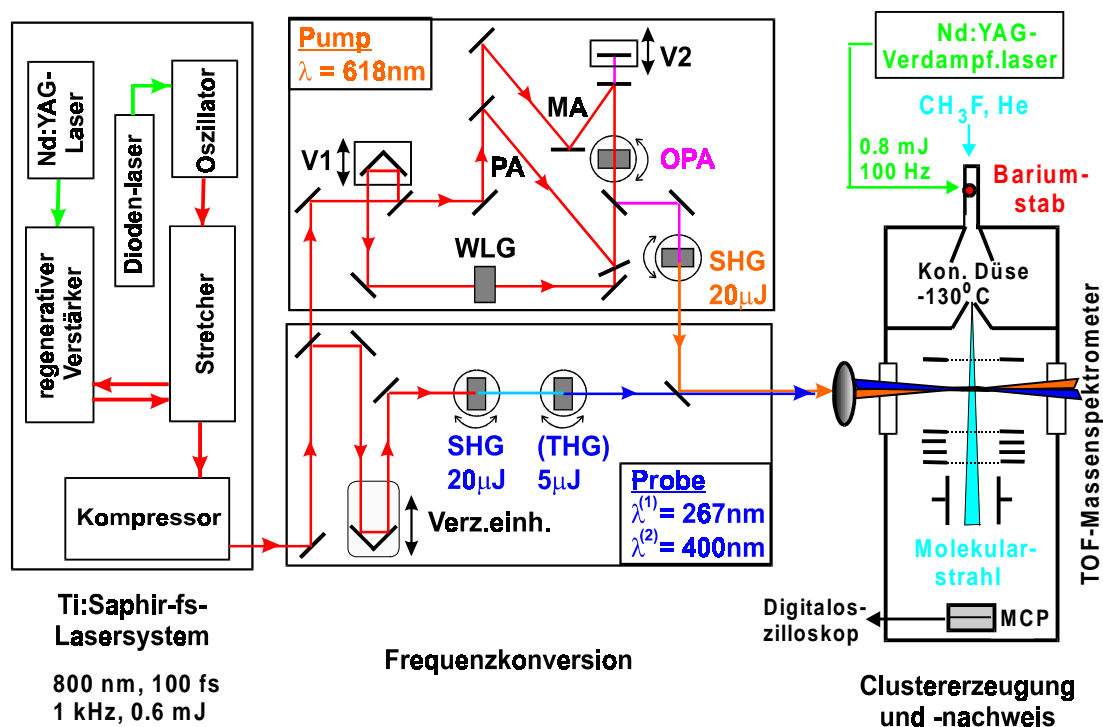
Nd:YAG-Laser

Dioden-laser

Oszillator

regenerativer Verstärker

Stretcher

Kompressor

Ti:Saphir-fs-Lasersystem

800 nm, 100 fs
1 kHz, 0.6 mJ

Pump
$\lambda$ = 618nm

V2

MA

V1

PA

OPA

WLG

SHG
20$\mu$J

SHG
20$\mu$J

(THG)
5$\mu$J

Verz.einh.

Probe
$\lambda^{(1)}$ = 267nm
$\lambda^{(2)}$ = 400nm

Frequenzkonversion

Nd:YAG-Verdampf.laser

$CH_3F$, He

0.8 mJ
100 Hz

Barium-stab

Kon. Düse
-130$^0$C

TOF-Massenspektrometer

Molekular-strahl

Digitalos-zilloskop

MCP

Clustererzeugung und -nachweis